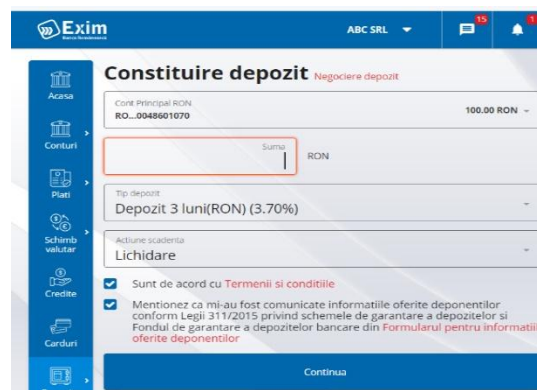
Exim
Banca Românească

ABC SRL

15

1

Acasa

Conturi

Plati

Schimb valutar

Credite

Carduri

Constituire depozit Negociere depozit

Cont Principal RON
RO...0048601070

100.00 RON

Suma

RON

Tip depozit
Depozit 3 luni(RON) (3.70%)

Actiune scadenta
Lichidare

Sunt de acord cu Termenii si conditiile

Mentionez ca mi-au fost comunicate informatiile oferite deponentilor conform Legii 311/2015 privind schemele de garantare a depozitelor si Fondul de garantare a depozitelor bancare din Formularul pentru informatii oferite deponentilor

Continua